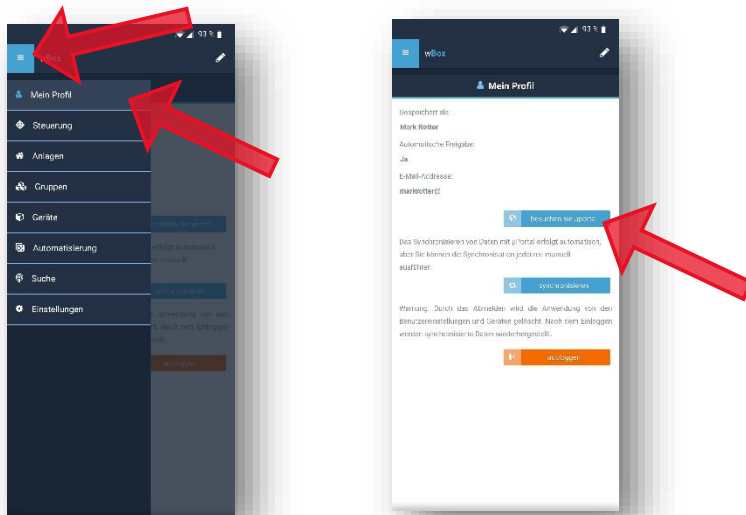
93 %

wBox

Mein Profil

Steuerung

Anlagen

Gruppen

Geräte

Automatisierung

Suche

Einstellungen

93 %

wBox

Mein Profil

Gespeichert als:

Mark Rotter

Automatische Freigabe:

Ja

E-Mail-Adresse:

markrotter@

besuchen sie uportal

Das Synchronisieren von Daten mit uPortal erfolgt automatisch, aber Sie können die Synchronisation jederzeit manuell ausführen.

synchronisieren

Warnung: Durch das Abmelden wird die Anwendung von den Benutzereinstellungen und Geräten gelöscht. Nach dem Einloggen werden synchronisierte Daten wiederhergestellt.

ausloggen